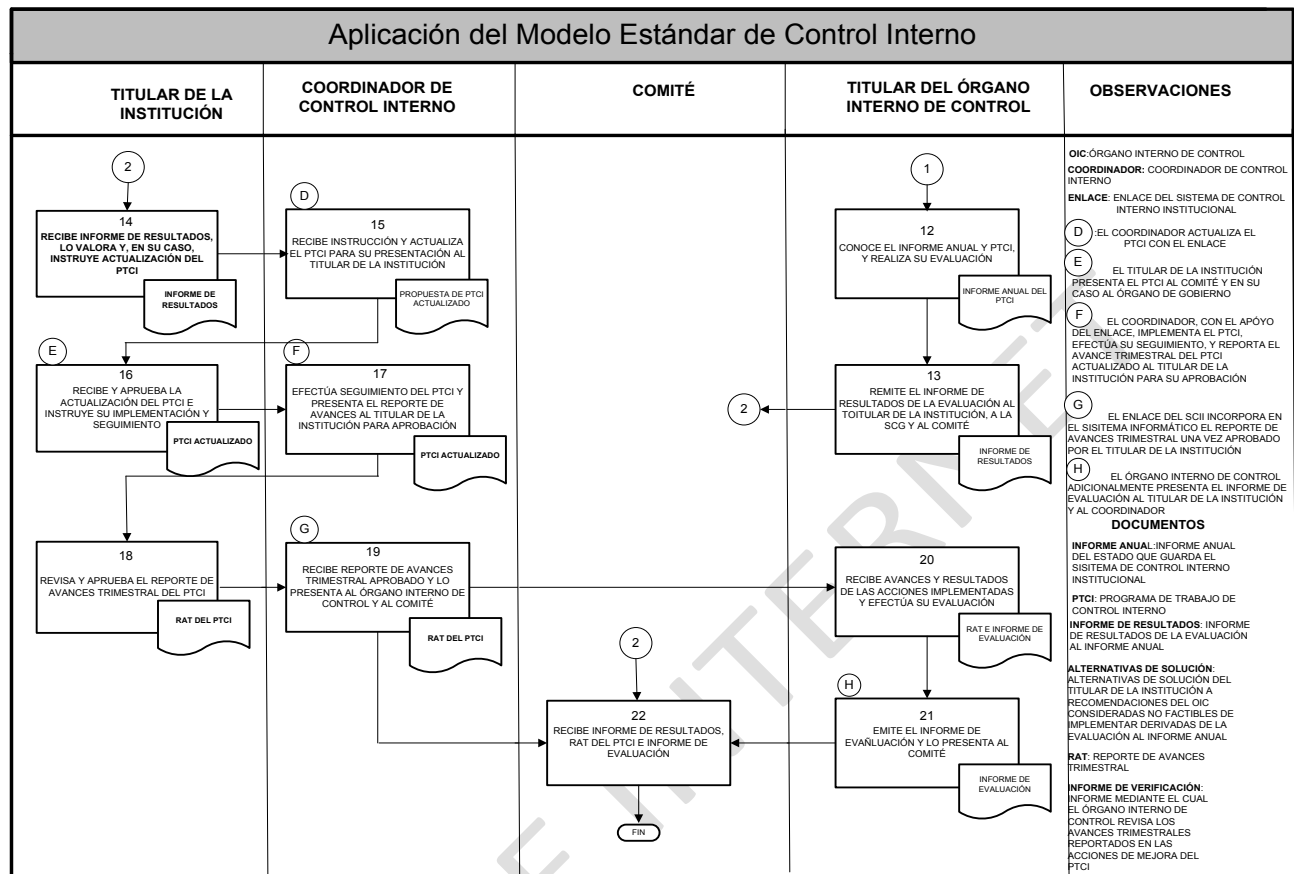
Aplicación del Modelo Estándar de Control Interno

| TITULAR DE LA INSTITUCIÓN | COORDINADOR DE CONTROL INTERNO | COMITÉ | TITULAR DEL ÓRGANO INTERNO DE CONTROL | OBSERVACIONES |
|---|---|---|---|---|

2

14
RECIBE INFORME DE RESULTADOS, LO VALORA Y, EN SU CASO, INSTRUYE ACTUALIZACIÓN DEL PTCI
INFORME DE RESULTADOS

D
15
RECIBE INSTRUCCIÓN Y ACTUALIZA EL PTCI PARA SU PRESENTACIÓN AL TITULAR DE LA INSTITUCIÓN
PROPUESTA DE PTCI ACTUALIZADO

1
12
CONOCE EL INFORME ANUAL Y PTCI, Y REALIZA SU EVALUACIÓN
INFORME ANUAL DEL PTCI

E
16
RECIBE Y APRUEBA LA ACTUALIZACIÓN DEL PTCI E INSTRUYE SU IMPLEMENTACIÓN Y SEGUIMIENTO
PTCI ACTUALIZADO

F
17
EFECTÚA SEGUIMIENTO DEL PTCI Y PRESENTA EL REPORTE DE AVANCES AL TITULAR DE LA INSTITUCIÓN PARA APROBACIÓN
PTCI ACTUALIZADO

2
13
REMITE EL INFORME DE RESULTADOS DE LA EVALUACIÓN AL TOITULAR DE LA INSTITUCIÓN, A LA SCG Y AL COMITÉ
INFORME DE RESULTADOS

18
REVISA Y APRUEBA EL REPORTE DE AVANCES TRIMESTRAL DEL PTCI
RAT DEL PTCI

G
19
RECIBE REPORTE DE AVANCES TRIMESTRAL APROBADO Y LO PRESENTA AL ÓRGANO INTERNO DE CONTROL Y AL COMITÉ
RAT DEL PTCI

20
RECIBE AVANCES Y RESULTADOS DE LAS ACCIONES IMPLEMENTADAS Y EFECTÚA SU EVALUACIÓN
RAT E INFORME DE EVALUACIÓN

2
22
RECIBE INFORME DE RESULTADOS, RAT DEL PTCI E INFORME DE EVALUACIÓN
FIN

H
21
EMITE EL INFORME DE EVAÑLUACIÓN Y LO PRESENTA AL COMITÉ
INFORME DE EVALUACIÓN

OIC:ÓRGANO INTERNO DE CONTROL
COORDINADOR: COORDINADOR DE CONTROL INTERNO
ENLACE: ENLACE DEL SISTEMA DE CONTROL INTERNO INSTITUCIONAL
D :EL COORDINADOR ACTUALIZA EL PTCI CON EL ENLACE
E EL TITULAR DE LA INSTITUCIÓN PRESENTA EL PTCI AL COMITÉ Y EN SU CASO AL ÓRGANO DE GOBIERNO
F EL COORDINADOR, CON EL APÓYO DEL ENLACE, IMPLEMENTA EL PTCI, EFECTÚA SU SEGUIMIENTO, Y REPORTA EL AVANCE TRIMESTRAL DEL PTCI ACTUALIZADO AL TITULAR DE LA INSTITUCIÓN PARA SU APROBACIÓN
G EL ENLACE DEL SCII INCORPORA EN EL SISTEMA INFORMÁTICO EL REPORTE DE AVANCES TRIMESTRAL UNA VEZ APROBADO POR EL TITULAR DE LA INSTITUCIÓN
H EL ÓRGANO INTERNO DE CONTROL ADICIONALMENTE PRESENTA EL INFORME DE EVALUACIÓN AL TITULAR DE LA INSTITUCIÓN Y AL COORDINADOR

DOCUMENTOS
INFORME ANUAL:INFORME ANUAL DEL ESTADO QUE GUARDA EL SISITEMA DE CONTROL INTERNO INSTITUCIONAL
PTCI: PROGRAMA DE TRABAJO DE CONTROL INTERNO
INFORME DE RESULTADOS: INFORME DE RESULTADOS DE LA EVALUACIÓN AL INFORME ANUAL
ALTERNATIVAS DE SOLUCIÓN: ALTERNATIVAS DE SOLUCIÓN DEL TITULAR DE LA INSTITUCIÓN A RECOMENDACIONES DEL OIC CONSIDERADAS NO FACTIBLES DE IMPLEMENTAR DERIVADAS DE LA EVALUACIÓN AL INFORME ANUAL
RAT: REPORTE DE AVANCES TRIMESTRAL
INFORME DE VERIFICACIÓN: INFORME MEDIANTE EL CUAL EL ÓRGANO INTERNO DE CONTROL REVISA LOS AVANCES TRIMESTRALES REPORTADOS EN LAS ACCIONES DE MEJORA DEL PTCI